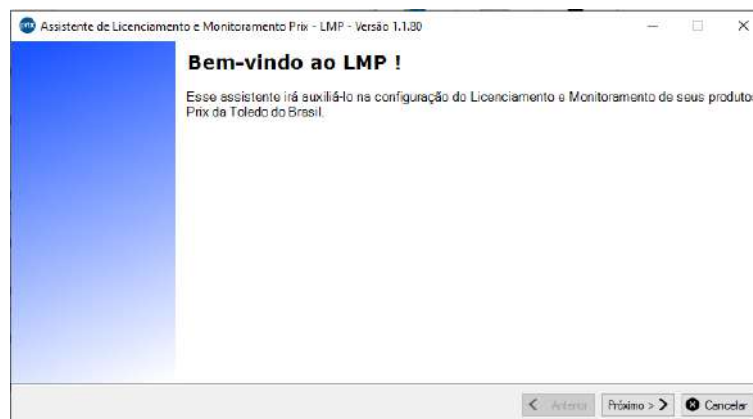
Assistente de Licenciamento e Monitoramento Prix - LMP - Versão 1.1.80

Bem-vindo ao LMP !

Esse assistente irá auxiliá-lo na configuração do Licenciamento e Monitoramento de seus produtos Prix da Toledo do Brasil.

< Anterior   Próximo >   Cancelar